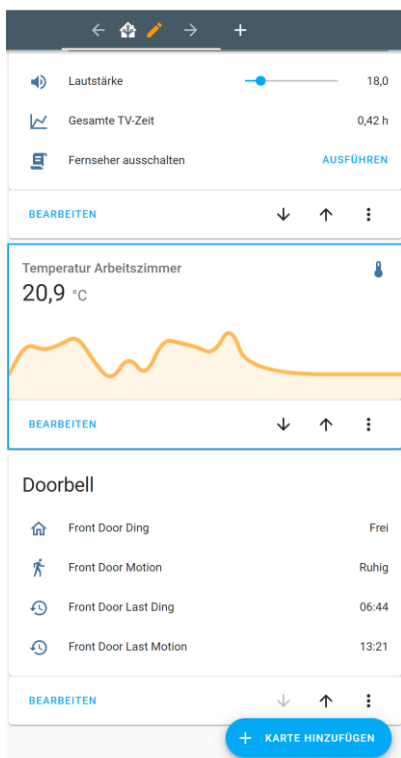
Lautstärke 18,0

Gesamte TV-Zeit 0,42 h

Fernseher ausschalten AUSFÜHREN

BEARBEITEN

Temperatur Arbeitszimmer

20,9 °C

BEARBEITEN

Doorbell

Front Door Ding Frei

Front Door Motion Ruhig

Front Door Last Ding 06:44

Front Door Last Motion 13:21

BEARBEITEN

+ KARTE HINZUFÜGEN